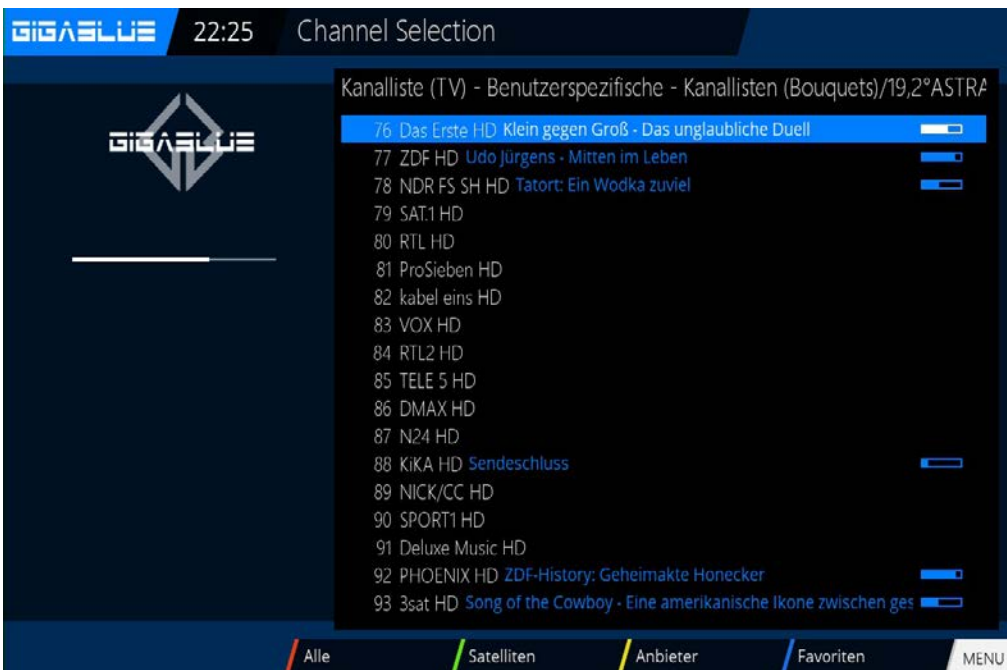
GIGABLUE 22:25 Channel Selection

GIGABLUE

Kanalliste (TV) - Benutzerspezifische - Kanallisten (Bouquets)/19,2°ASTRA

76 Das Erste HD Klein gegen Groß - Das unglaubliche Duell
77 ZDF HD Udo Jürgens - Mitten im Leben
78 NDR FS SH HD Tatort: Ein Wodka zuviel
79 SAT.1 HD
80 RTL HD
81 ProSieben HD
82 kabel eins HD
83 VOX HD
84 RTL2 HD
85 TELE 5 HD
86 DMAX HD
87 N24 HD
88 KiKA HD Sendeschluss
89 NICK/CC HD
90 SPORT1 HD
91 Deluxe Music HD
92 PHOENIX HD ZDF-History: Geheimakte Honecker
93 3sat HD Song of the Cowboy - Eine amerikanische Ikone zwischen ges

Alle Satelliten Anbieter Favoriten MENU